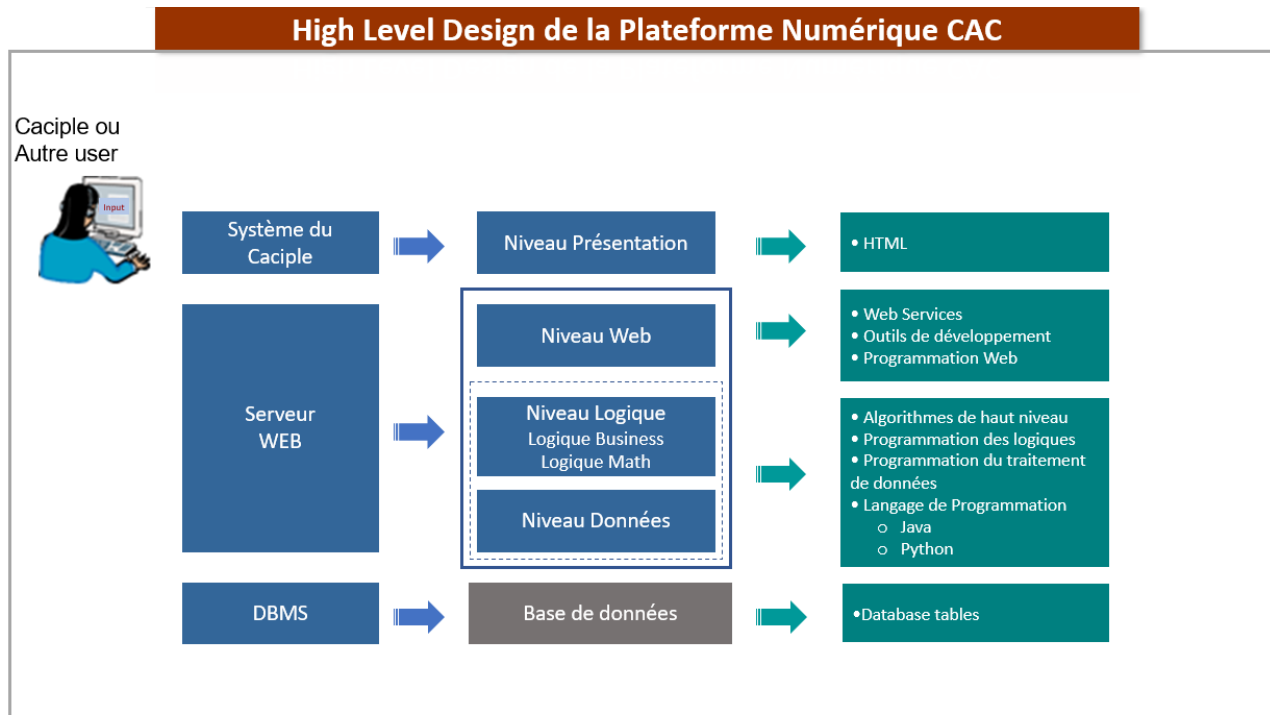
High Level Design de la Plateforme Numérique CAC

Caciple ou Autre user

Input

Système du Caciple

Niveau Présentation

• HTML

Serveur WEB

Niveau Web

• Web Services
• Outils de développement
• Programmation Web

Niveau Logique
Logique Business
Logique Math

Niveau Données

• Algorithmes de haut niveau
• Programmation des logiques
• Programmation du traitement de données
• Langage de Programmation
o Java
o Python

DBMS

Base de données

•Database tables